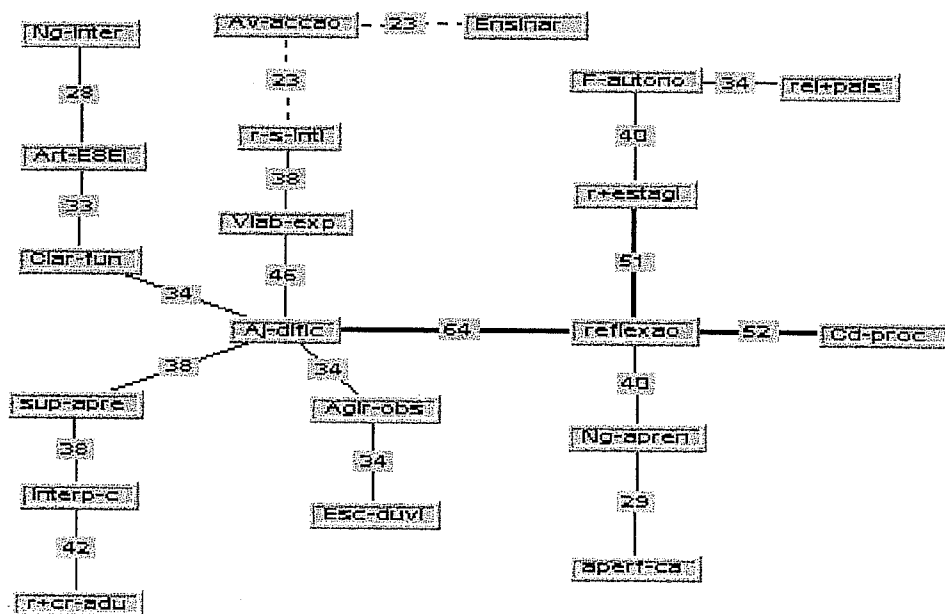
Ng-inter
28
Art-ESEI
33
Clar-fun
34
Av-accao
23
Ensinar
23
r-s-intl
38
Vlab-exp
46
Aj-dific
38
sup-aprc
38
Interp-c
42
r+cr-adu
34
Agir-obs
34
Esc-duvi
64
F-autono
34
rel+pais
40
r+estagi
51
reflexao
52
Cd-proc
40
Ng-apren
29
aperf-ca